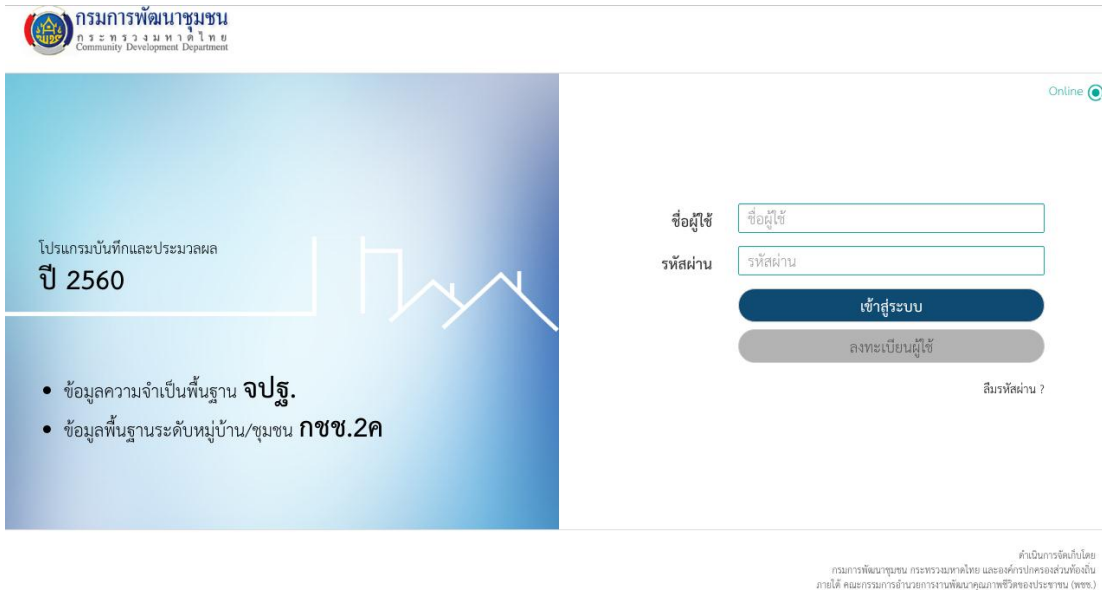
กรมการพัฒนาชุมชน
กระทรวงมหาดไทย
Community Development Department

Online

โปรแกรมบันทึกและประมวลผล
ปี 2560

• ข้อมูลความจำเป็นพื้นฐาน จปฐ.
• ข้อมูลพื้นฐานระดับหมู่บ้าน/ชุมชน กชช.2ค

ชื่อผู้ใช้
ชื่อผู้ใช้
รหัสผ่าน
รหัสผ่าน
เข้าสู่ระบบ
ลงทะเบียนผู้ใช้
ลืมรหัสผ่าน ?

ดำเนินการจัดเก็บโดย
กรมการพัฒนาชุมชน กระทรวงมหาดไทย และองค์กรปกครองส่วนท้องถิ่น
ภายใต้ คณะกรรมการอำนวยการงานพัฒนาคุณภาพชีวิตของประชาชน (พชช.)